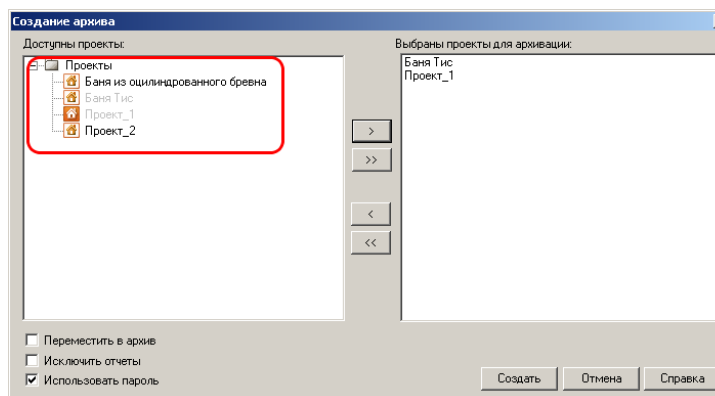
Создание архива

Доступны проекты:

Проекты
Баня из оцилиндрованного бревна
Баня Тис
Проект_1
Проект_2

Выбраны проекты для архивации:

Баня Тис
Проект_1

>
>>
<
<<

☐ Переместить в архив
☐ Исключить отчеты
☑ Использовать пароль

Создать
Отмена
Справка